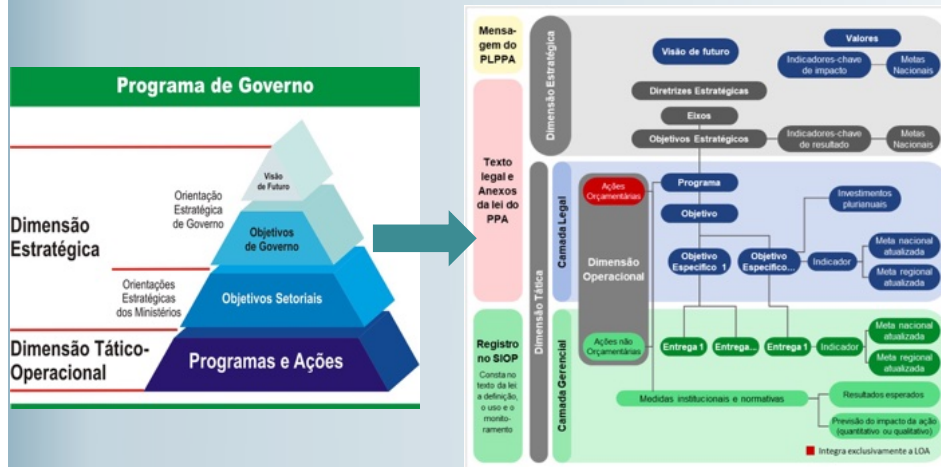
Programa de Governo

Visão de Futuro

Orientação Estratégica de Governo

Objetivos de Governo

Dimensão Estratégica

Orientações Estratégicas dos Ministérios

Objetivos Setoriais

Dimensão Tático-Operacional

Programas e Ações

Mensagem do PLPPA

Texto legal e Anexos da lei do PPA

Registro no SIOP

Consta no texto da lei a definição, o uso e o monitoramento

Dimensão Estratégica

Visão de futuro

Valores

Indicadores-chave de impacto

Metas Nacionais

Diretrizes Estratégicas

Eixos

Objetivos Estratégicos

Indicadores-chave de resultado

Metas Nacionais

Dimensão Tática

Camada Legal

Ações Orçamentárias

Programa

Objetivo

Investimentos plurianuais

Dimensão Operacional

Objetivo Específico 1

Objetivo Específico...

Indicador

Meta nacional atualizada

Meta regional atualizada

Camada Gerencial

Ações não Orçamentárias

Entrega 1

Entrega...

Entrega 1

Indicador

Meta nacional atualizada

Meta regional atualizada

Medidas institucionais e normativas

Resultados esperados

Previsão do impacto da ação (quantitativo ou qualitativo)

Integra exclusivamente a LOA